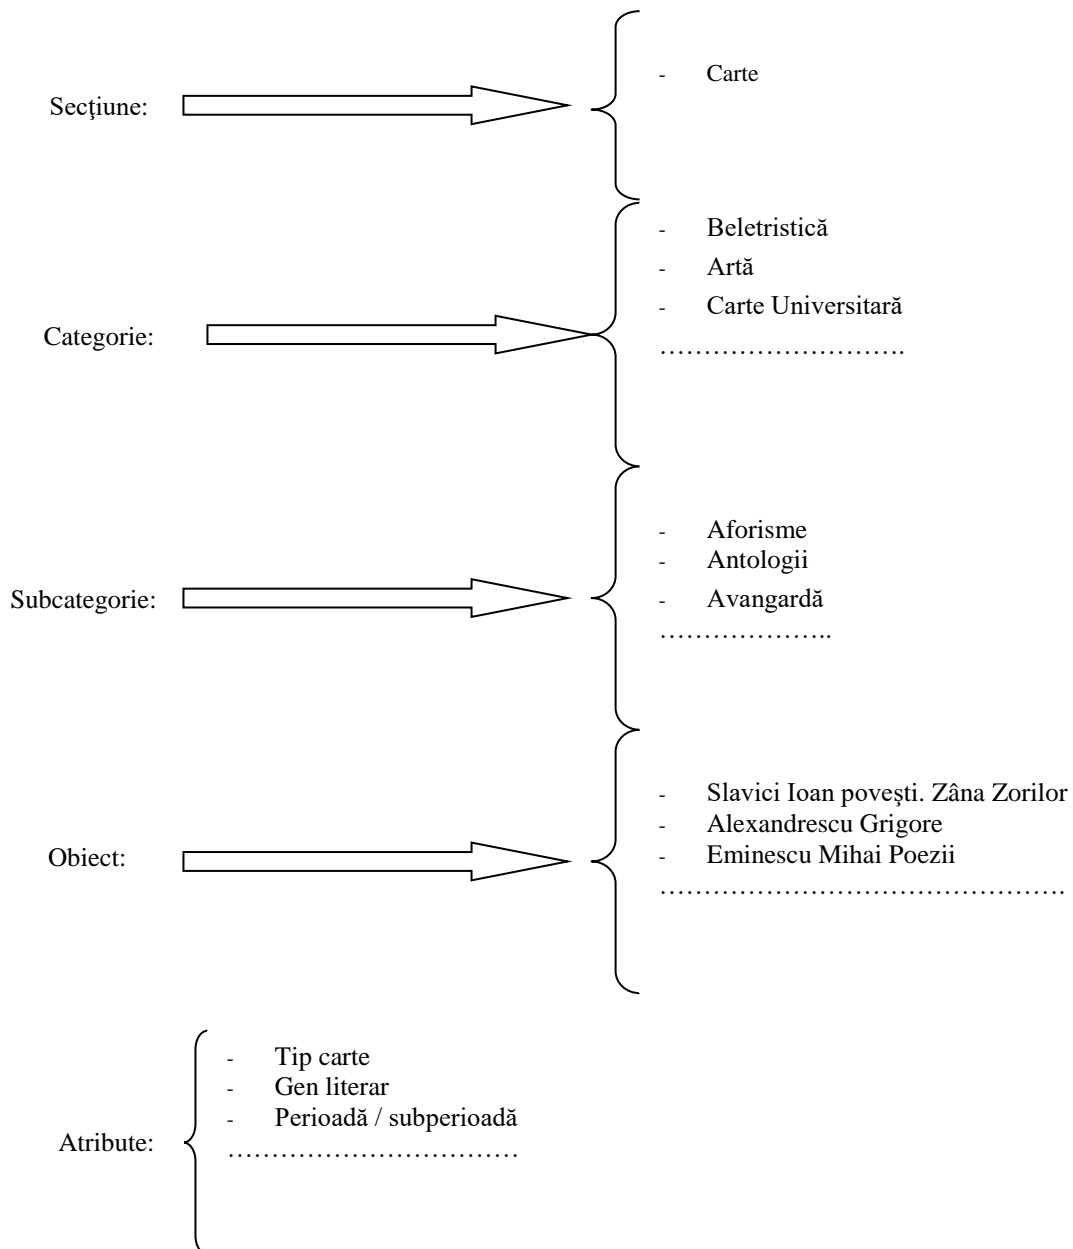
Secţiune:

- Carte

Categorie:

- Beletristică
- Artă
- Carte Universitară
……………………….

Subcategorie:

- Aforisme
- Antologii
- Avangardă
………………..

Obiect:

- Slavici Ioan poveşti. Zâna Zorilor
- Alexandrescu Grigore
- Eminescu Mihai Poezii
……………………………………….

Atribute:

- Tip carte
- Gen literar
- Perioadă / subperioadă
……………………………